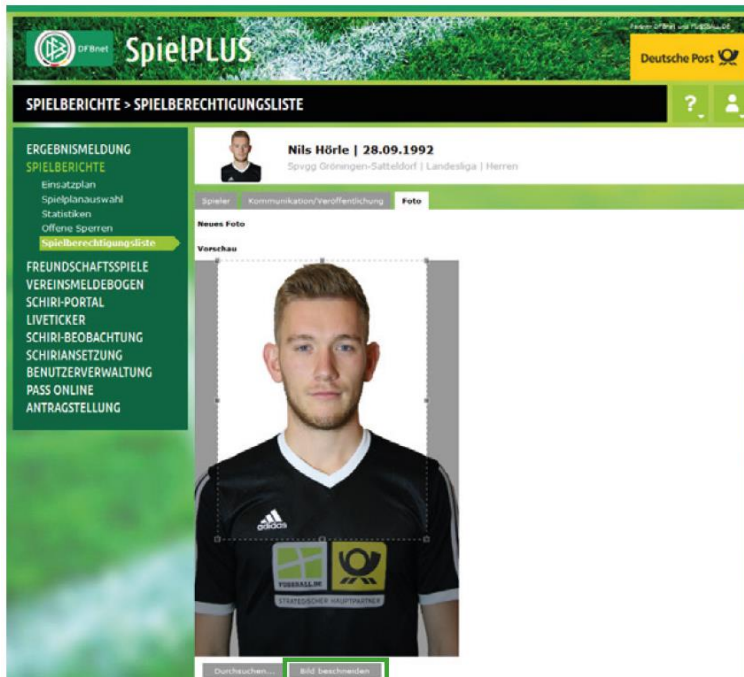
DFBnet SpielPLUS

Partner DFBnet und FUSSBALL.DE

Deutsche Post

SPIELBERICHTE > SPIELBERECHTIGUNGSLISTE

?

ERGEBNISMELDUNG
SPIELBERICHTE
Einsatzplan
Spielplanauswahl
Statistiken
Offene Sperren
Spielberechtigungsliste
FREUNDSCHAFTSSPIELE
VEREINSMELDEBOGEN
SCHIRI-PORTAL
LIVETICKER
SCHIRI-BEOBACHTUNG
SCHIRIANSETZUNG
BENUTZERVERWALTUNG
PASS ONLINE
ANTRAGSTELLUNG

Nils Hörle | 28.09.1992
Spvgg Gröningen-Satteldorf | Landesliga | Herren

Spieler Kommunikation/Veröffentlichung Foto

Neues Foto

Vorschau

adidas

FUSSBALL.DE

STRATEGISCHER HAUPTPARTNER

Durchsuchen... Bild beschneiden